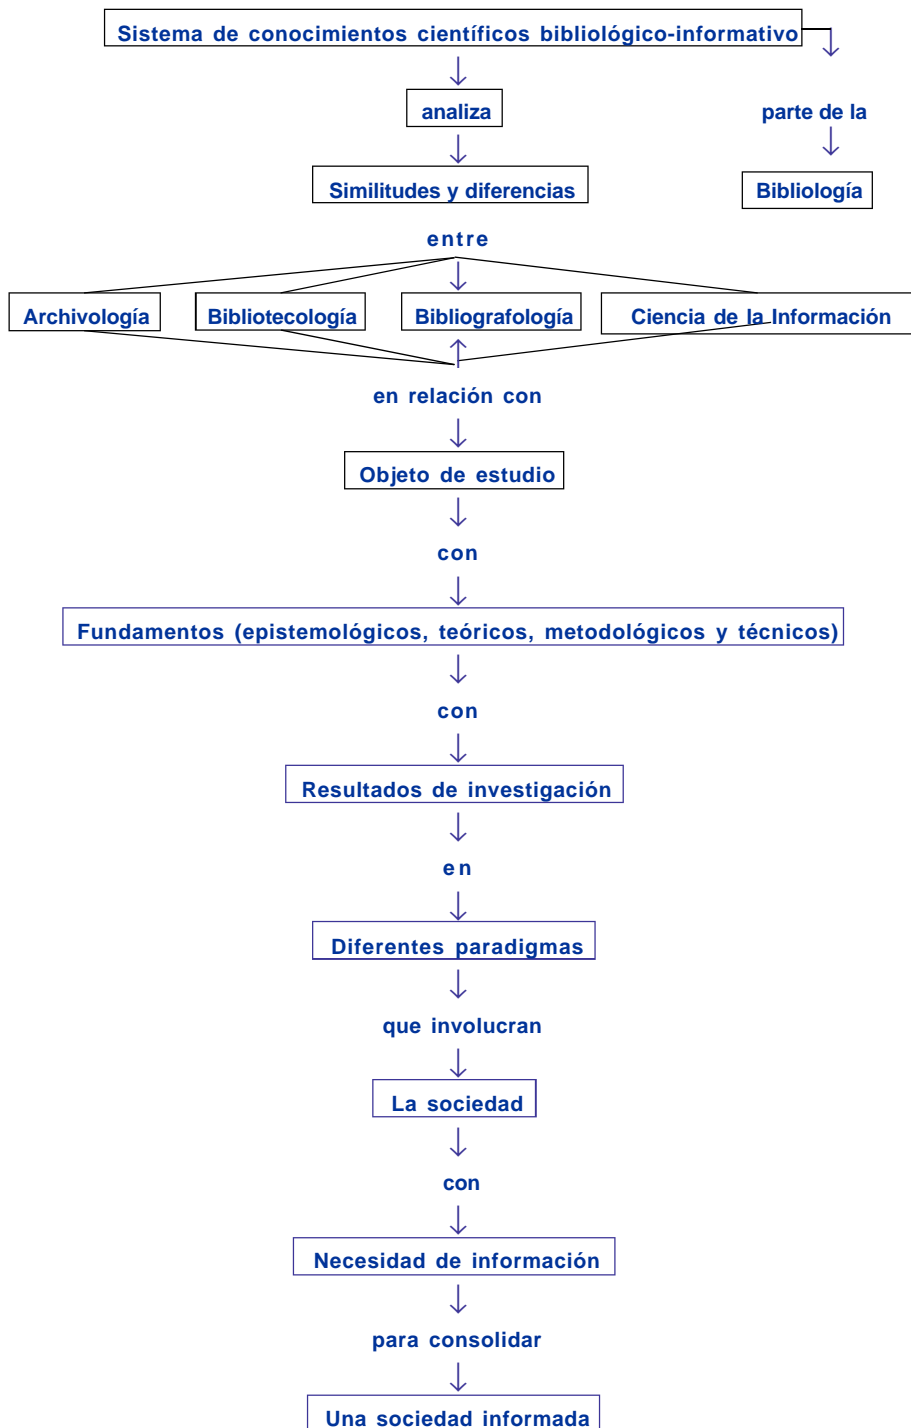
Sistema de conocimientos científicos bibliológico-informativo

analiza

parte de la

Similitudes y diferencias

Bibliología

entre

Archivología

Bibliotecología

Bibliografología

Ciencia de la Información

en relación con

Objeto de estudio

con

Fundamentos (epistemológicos, teóricos, metodológicos y técnicos)

con

Resultados de investigación

en

Diferentes paradigmas

que involucran

La sociedad

con

Necesidad de información

para consolidar

Una sociedad informada